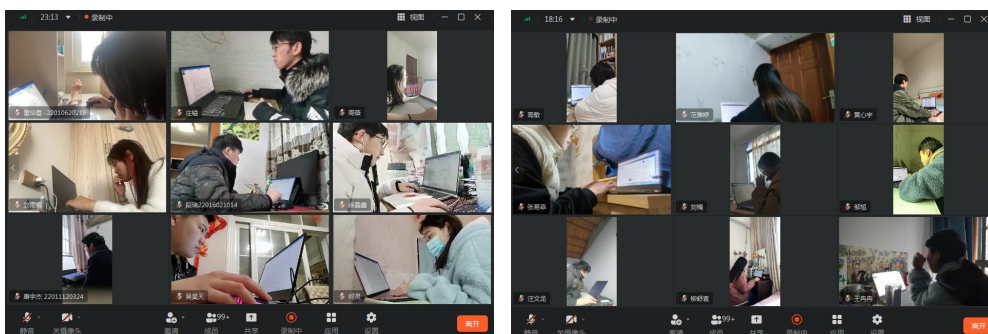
23:13 录制中 视图

崔华蓉-2201062019 庄铭 周薇
太雨希 殷强2201021014 许蓉鑫
唐申杰 2201120324 吴夏天 胡昊

静音 关闭摄像头 邀请 99+ 成员 共享 录制中 应用 设置 离开

18:16 录制中 视图

周敏 范雅婷 黄心宇
张思蓉 刘梅 郁钰
汪文龙 柳舒嫣 王冉冉

静音 关闭摄像头 邀请 99+ 成员 共享 录制中 应用 设置 离开